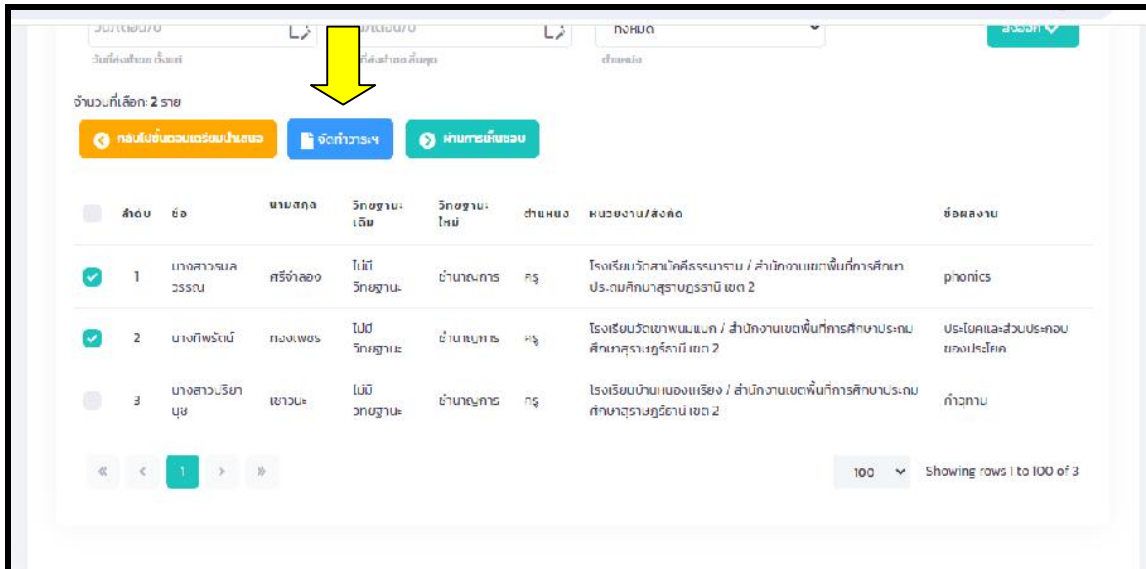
วัน/เดือน/ปี
วันที่ส่งเรื่อง เริ่มต้น
วัน/เดือน/ปี
วันที่ส่งเรื่อง สิ้นสุด
ทั้งหมด
ตำแหน่ง
ส่งออก

จำนวนที่เลือก: 2 ราย

กลับไปขั้นตอนเตรียมนำเสนอ
จัดทำวาระฯ
ผ่านการยืนยัน

| | ลำดับ | ชื่อ | นามสกุล | วิทยฐานะเดิม | วิทยฐานะใหม่ | ตำแหน่ง | หน่วยงาน/สังกัด | ชื่อผลงาน |
|---|---|---|---|---|---|---|---|---|
| ✓ | 1 | นางสาวรมลวรรณ | ศรีจำลอง | ไม่มีวิทยฐานะ | ชำนาญการ | ครู | โรงเรียนวัดสามัคคีธรรมาราม / สำนักงานเขตพื้นที่การศึกษาประถมศึกษาสุราษฎร์ธานี เขต 2 | phonics |
| ✓ | 2 | นางทิพรัตน์ | ทองเพชร | ไม่มีวิทยฐานะ | ชำนาญการ | ครู | โรงเรียนวัดเขาพนมแบก / สำนักงานเขตพื้นที่การศึกษาประถมศึกษาสุราษฎร์ธานี เขต 2 | ประโยคและส่วนประกอบของประโยค |
| | 3 | นางสาวปริยานุช | เขาวนะ | ไม่มีวิทยฐานะ | ชำนาญการ | ครู | โรงเรียนบ้านหนองเหรียง / สำนักงานเขตพื้นที่การศึกษาประถมศึกษาสุราษฎร์ธานี เขต 2 | คำอุทาน |

« ‹ 1 › »
100
Showing rows 1 to 100 of 3